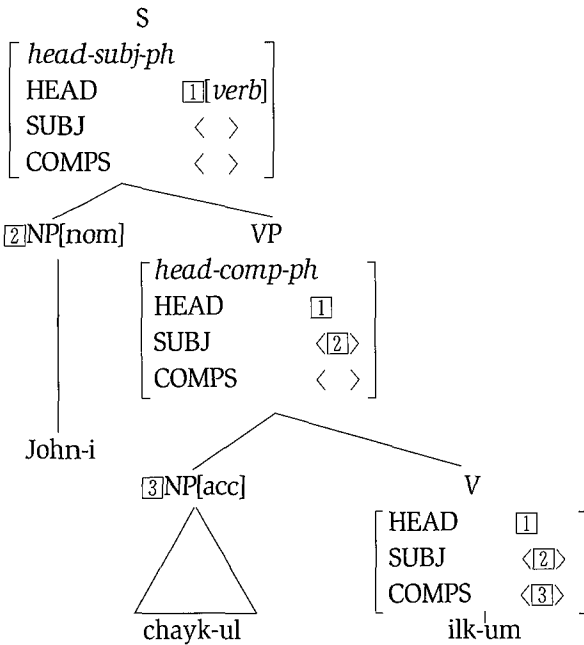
S

$\begin{bmatrix} \textit{head-subj-ph} & \\ \text{HEAD} & \boxed{1}[\textit{verb}] \\ \text{SUBJ} & \langle\ \rangle \\ \text{COMPS} & \langle\ \rangle \end{bmatrix}$

$\boxed{2}$NP[nom]

VP

$\begin{bmatrix} \textit{head-comp-ph} & \\ \text{HEAD} & \boxed{1} \\ \text{SUBJ} & \langle\boxed{2}\rangle \\ \text{COMPS} & \langle\ \rangle \end{bmatrix}$

John-i

$\boxed{3}$NP[acc]

V

$\begin{bmatrix} \text{HEAD} & \boxed{1} \\ \text{SUBJ} & \langle\boxed{2}\rangle \\ \text{COMPS} & \langle\boxed{3}\rangle \end{bmatrix}$

chayk-ul

ilk-um